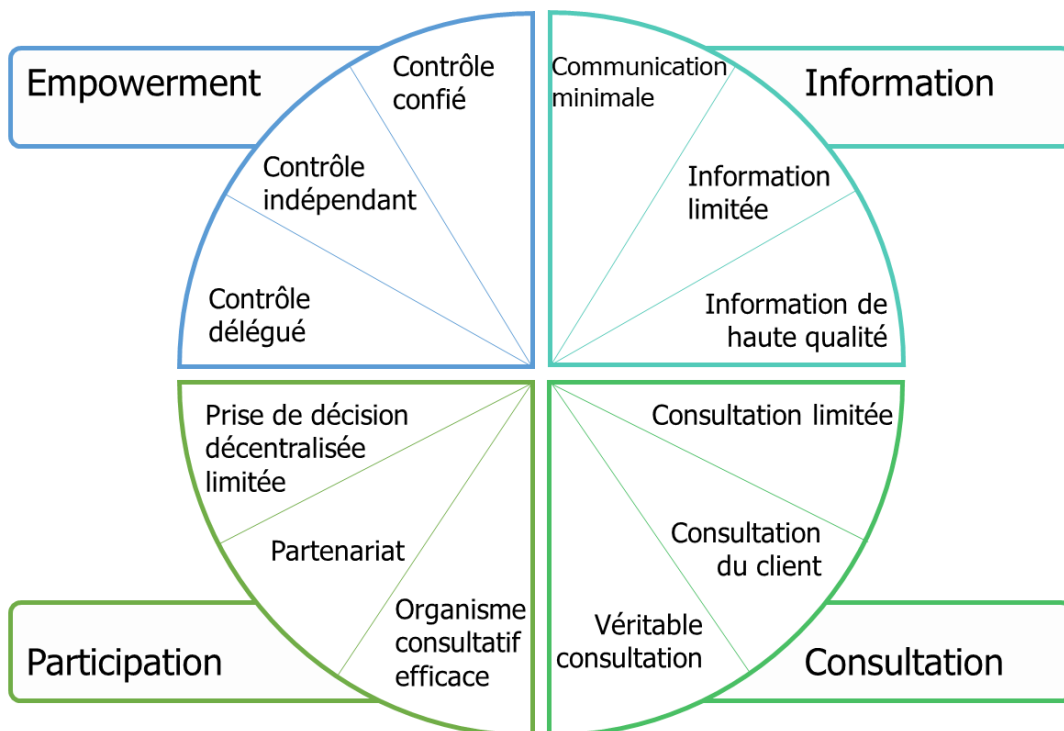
Empowerment

Contrôle confié

Contrôle indépendant

Contrôle délégué

Communication minimale

Information

Information limitée

Information de haute qualité

Prise de décision décentralisée limitée

Partenariat

Organisme consultatif efficace

Participation

Consultation limitée

Consultation du client

Véritable consultation

Consultation